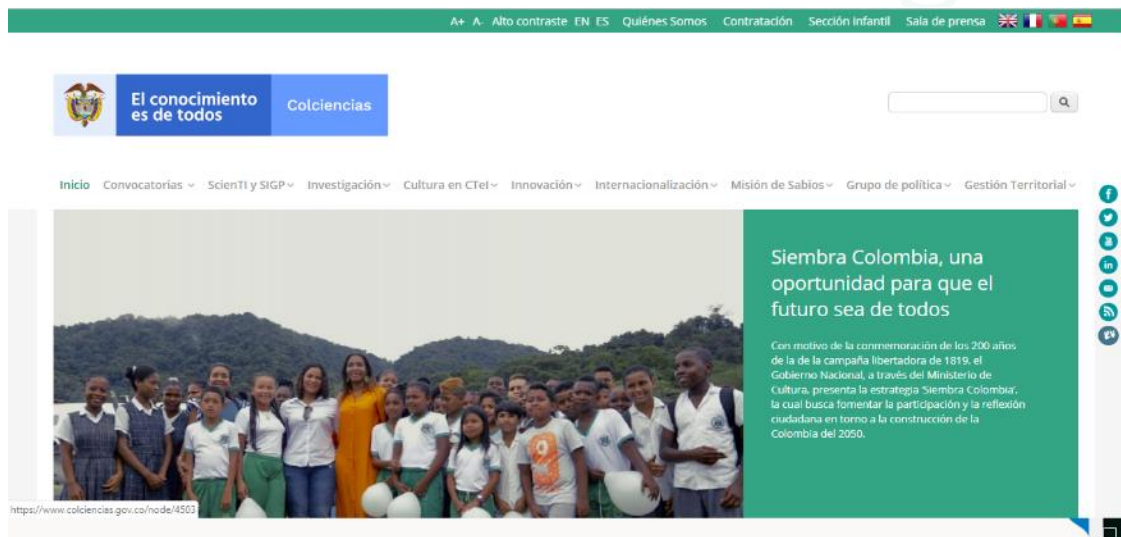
A+ A- Alto contraste EN ES Quiénes Somos Contratación Sección Infantil Sala de prensa

El conocimiento es de todos

Colciencias

Inicio Convocatorias ScienTI y SIGP Investigación Cultura en CTeI Innovación Internacionalización Misión de Sabios Grupo de política Gestión Territorial

Siembra Colombia, una oportunidad para que el futuro sea de todos

Con motivo de la conmemoración de los 200 años de la de la campaña libertadora de 1819, el Gobierno Nacional, a través del Ministerio de Cultura, presenta la estrategia 'Siembra Colombia', la cual busca fomentar la participación y la reflexión ciudadana en torno a la construcción de la Colombia del 2050.

https://www.colciencias.gov.co/node/4503